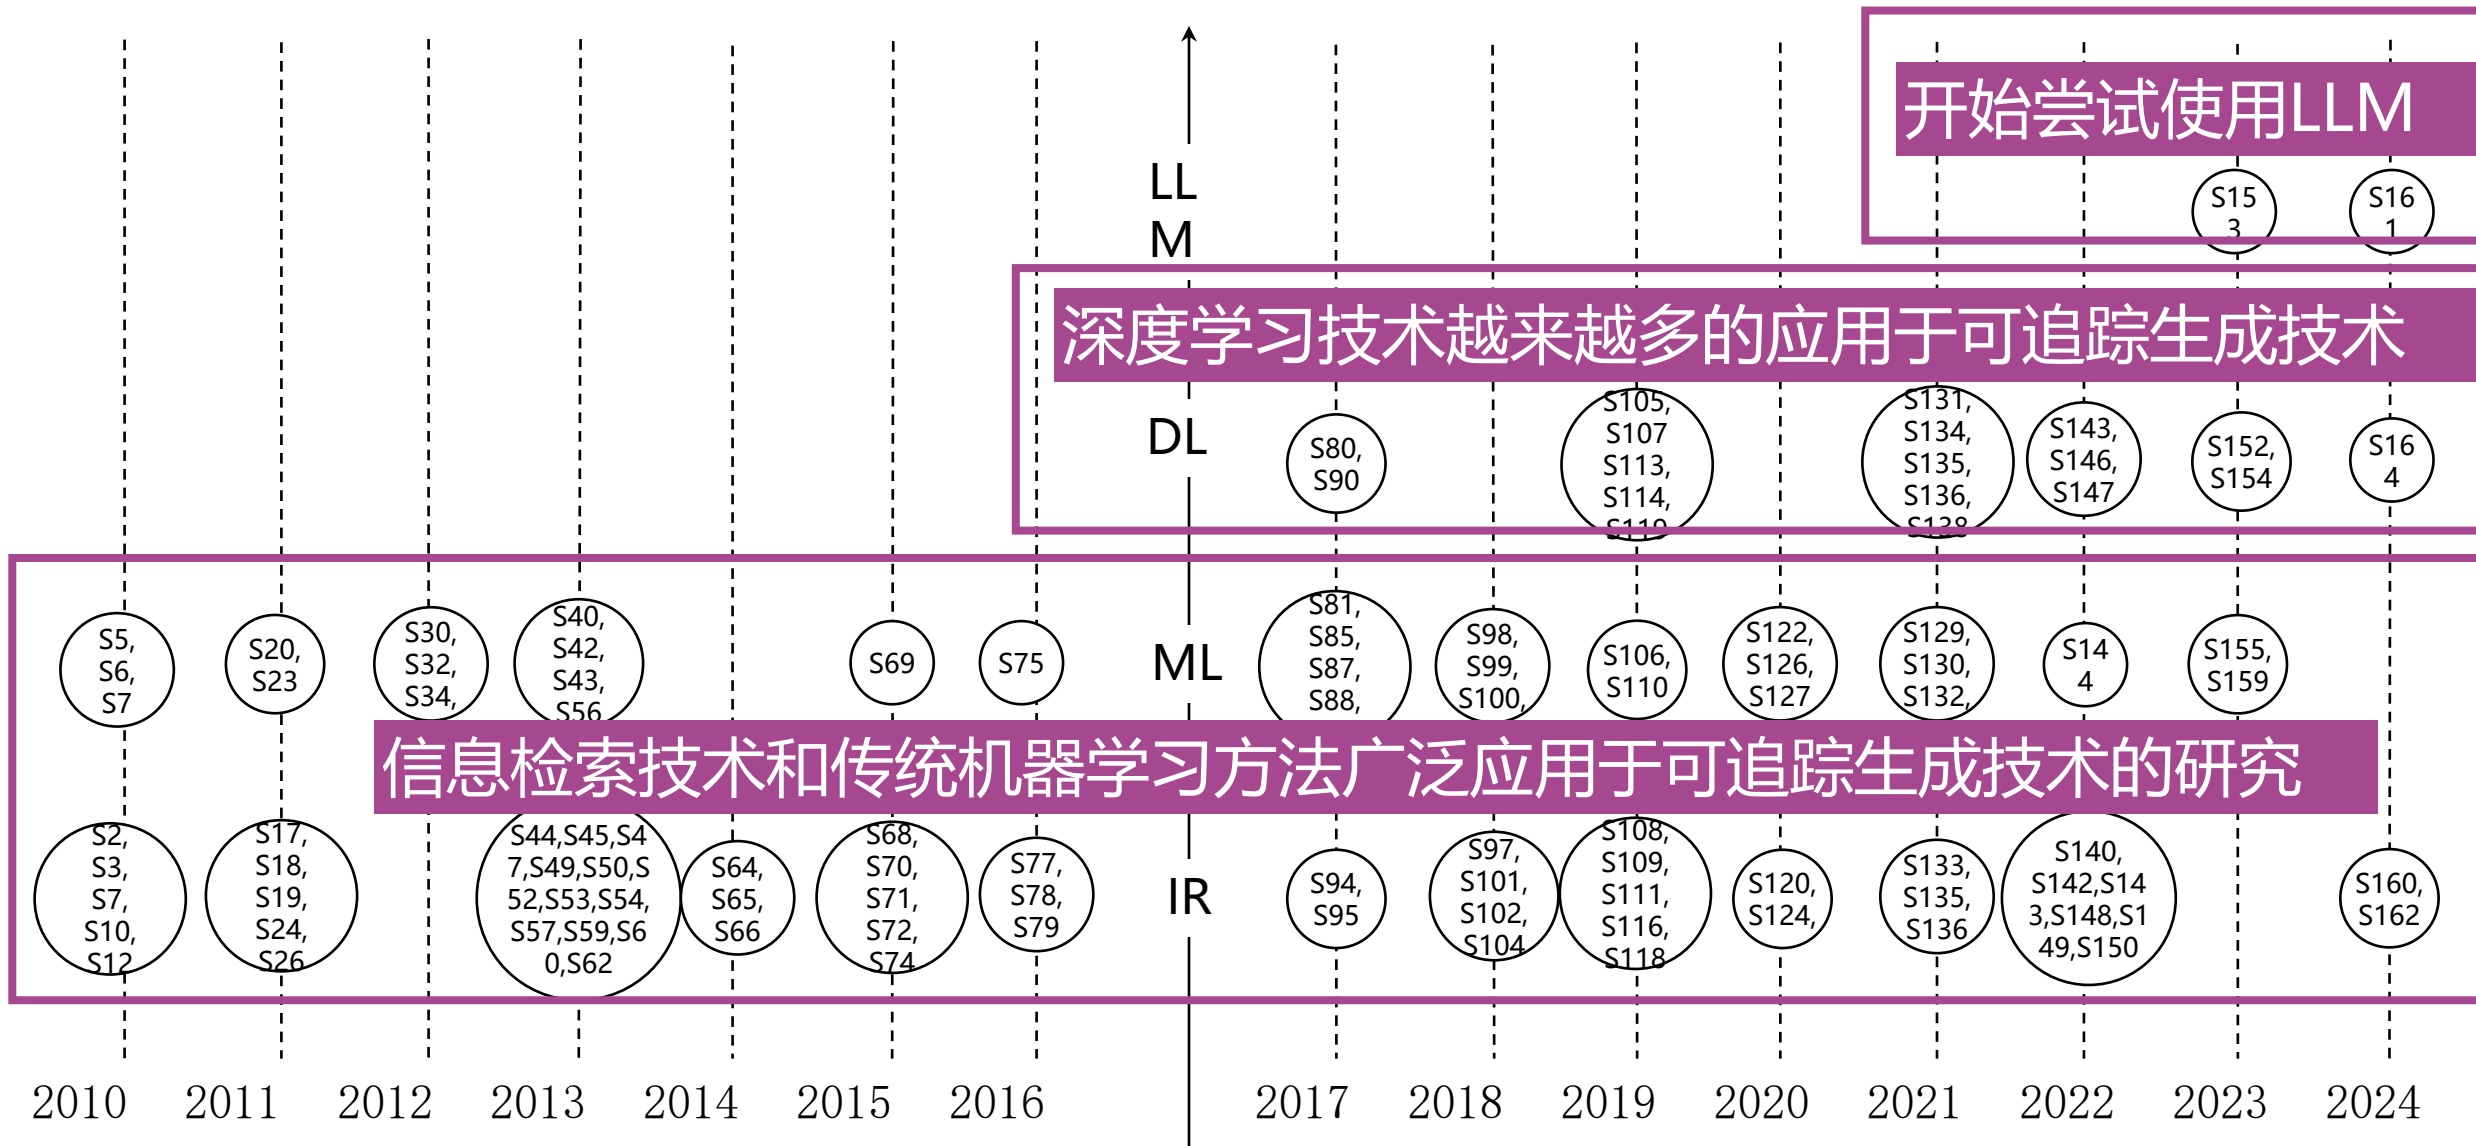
开始尝试使用LLM

LL
M

S15
3

S16
1

深度学习技术越来越多的应用于可追踪生成技术

DL

S80,
S90

S105,
S107
S113,
S114,
S119

S131,
S134,
S135,
S136,
S138

S143,
S146,
S147

S152,
S154

S16
4

S5,
S6,
S7

S20,
S23

S30,
S32,
S34,

S40,
S42,
S43,
S56

S69

S75

ML

S81,
S85,
S87,
S88,

S98,
S99,
S100,

S106,
S110

S122,
S126,
S127

S129,
S130,
S132,

S14
4

S155,
S159

信息检索技术和传统机器学习方法广泛应用于可追踪生成技术的研究

S2,
S3,
S7,
S10,
S12

S17,
S18,
S19,
S24,
S26

S44,S45,S47,S49,S50,S52,S53,S54,S57,S59,S60,S62

S64,
S65,
S66

S68,
S70,
S71,
S72,
S74

S77,
S78,
S79

IR

S94,
S95

S97,
S101,
S102,
S104

S108,
S109,
S111,
S116,
S118

S120,
S124,

S133,
S135,
S136

S140,
S142,S143,S148,S149,S150

S160,
S162

2010 2011 2012 2013 2014 2015 2016 2017 2018 2019 2020 2021 2022 2023 2024